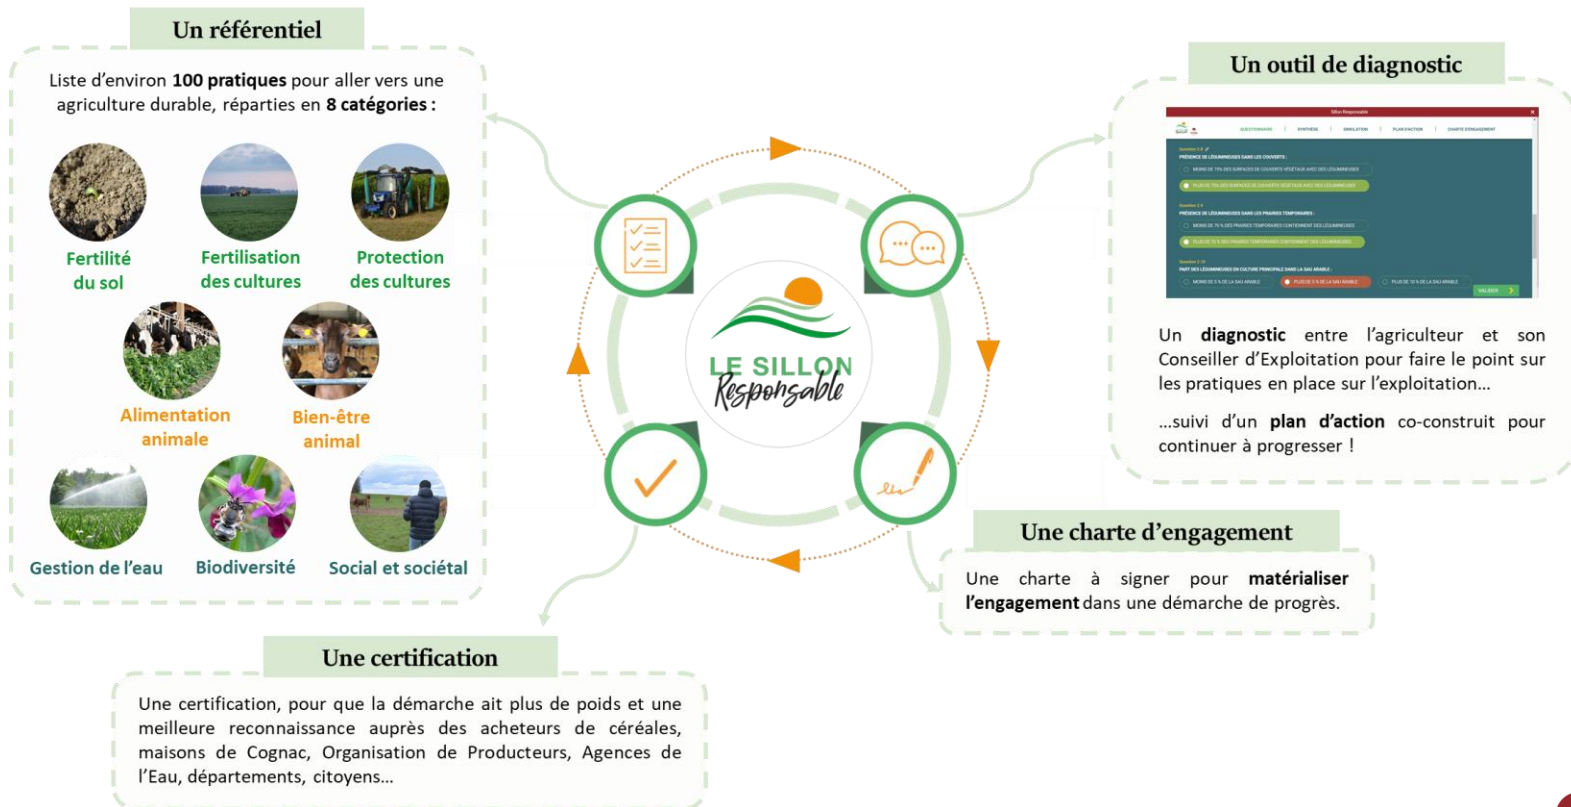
Un référentiel

Liste d'environ **100 pratiques** pour aller vers une agriculture durable, réparties en **8 catégories :**

Fertilité du sol

Fertilisation des cultures

Protection des cultures

Alimentation animale

Bien-être animal

Gestion de l'eau

Biodiversité

Social et sociétal

LE SILLON Responsable

Un outil de diagnostic

Un **diagnostic** entre l'agriculteur et son Conseiller d'Exploitation pour faire le point sur les pratiques en place sur l'exploitation…

…suivi d'un **plan d'action** co-construit pour continuer à progresser !

Une charte d'engagement

Une charte à signer pour **matérialiser l'engagement** dans une démarche de progrès.

Une certification

Une certification, pour que la démarche ait plus de poids et une meilleure reconnaissance auprès des acheteurs de céréales, maisons de Cognac, Organisation de Producteurs, Agences de l'Eau, départements, citoyens…